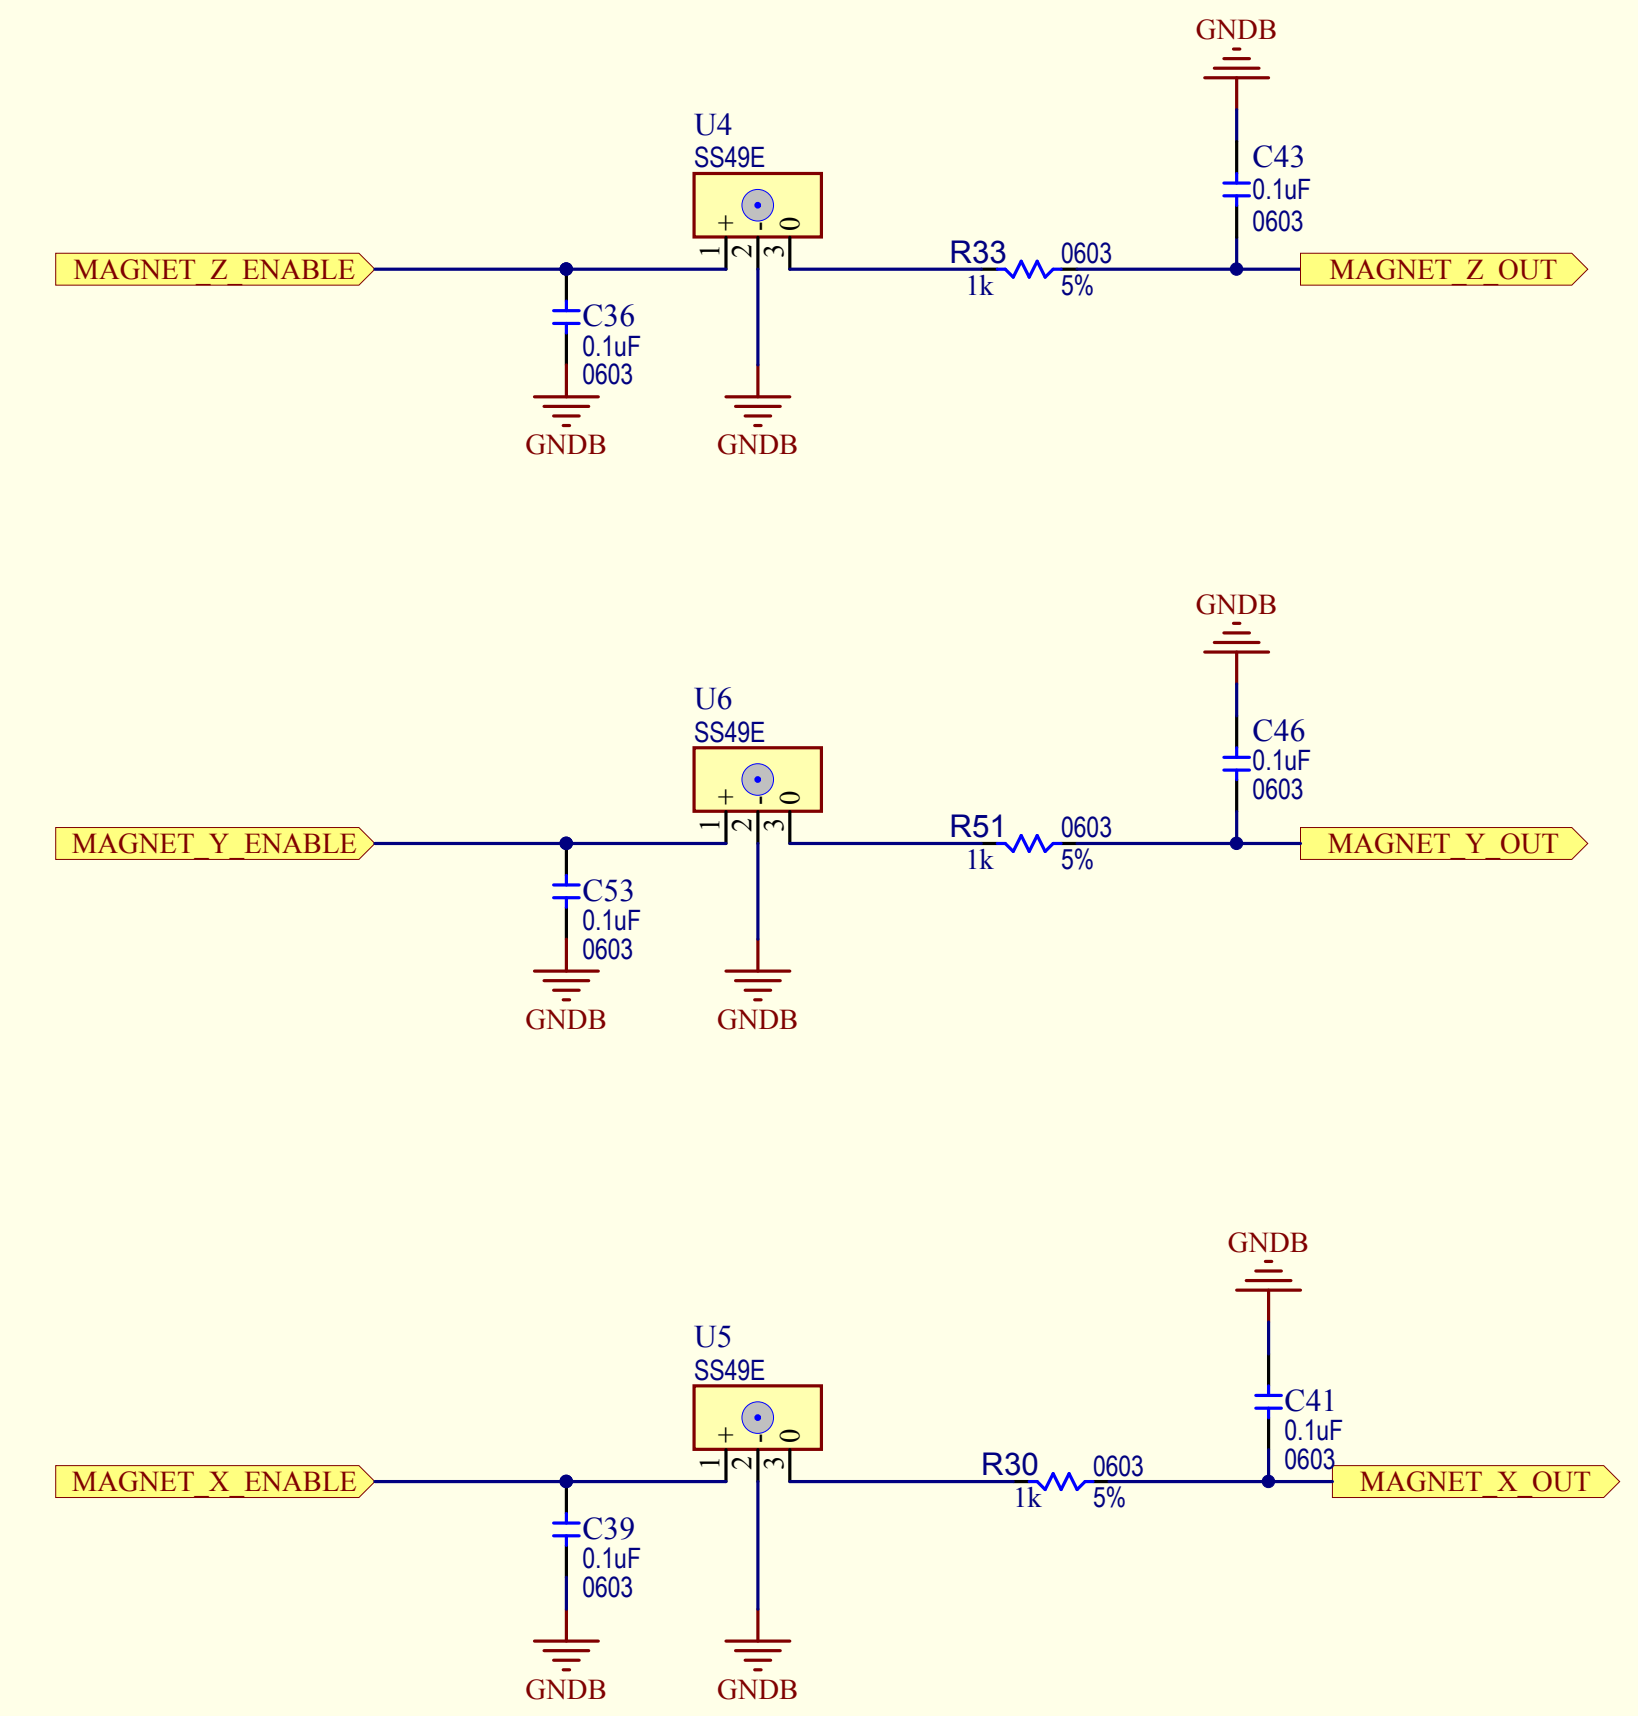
GNDB

U4
SS49E
+ - 0
1 2 3

C43
0.1uF
0603

MAGNET_Z_ENABLE

R33 0603
1k 5%

MAGNET_Z_OUT

C36
0.1uF
0603

GNDB GNDB

GNDB

U6
SS49E
+ - 0
1 2 3

C46
0.1uF
0603

MAGNET_Y_ENABLE

R51 0603
1k 5%

MAGNET_Y_OUT

C53
0.1uF
0603

GNDB GNDB

GNDB

U5
SS49E
+ - 0
1 2 3

C41
0.1uF
0603

MAGNET_X_ENABLE

R30 0603
1k 5%

MAGNET_X_OUT

C39
0.1uF
0603

GNDB GNDB